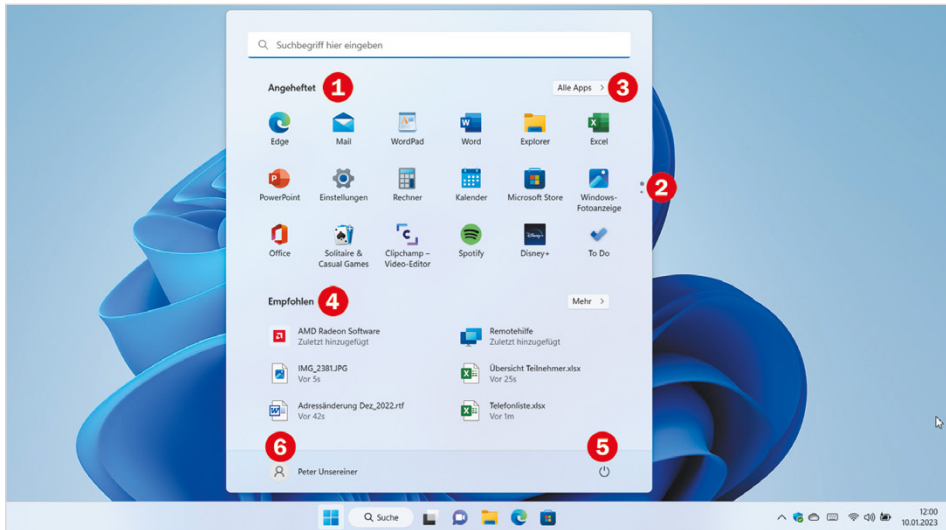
Suchbegriff hier eingeben

Angeheftet 1

Alle Apps > 3

Edge
Mail
WordPad
Word
Explorer
Excel

PowerPoint
Einstellungen
Rechner
Kalender
Microsoft Store
Windows-Fotoanzeige
2

Office
Solitaire & Casual Games
Clipchamp – Video-Editor
Spotify
Disney+
To Do

Empfohlen 4

Mehr >

AMD Radeon Software
Zuletzt hinzugefügt

Remotehilfe
Zuletzt hinzugefügt

IMG_2381.JPG
Vor 5s

Übersicht Teilnehmer.xlsx
Vor 25s

Adressänderung Dez_2022.rtf
Vor 42s

Telefonliste.xlsx
Vor 1m

6
Peter Unsereiner

5

Suche

12:00
10.01.2023